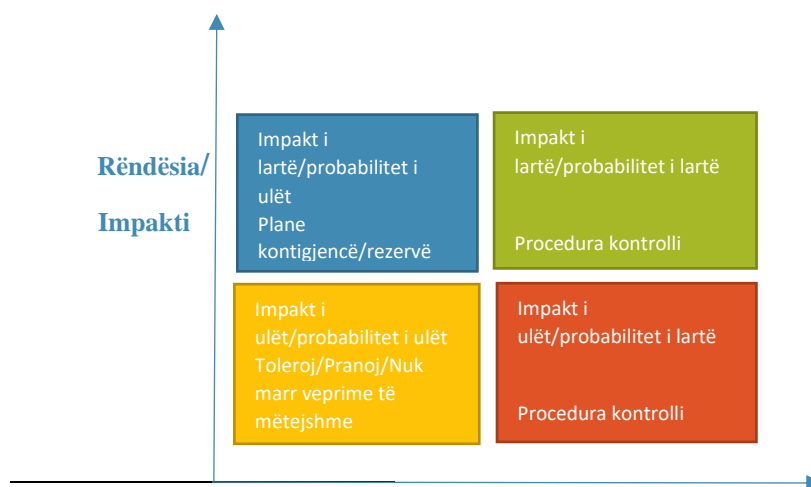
Rëndësia/

Impakti

Impakt i lartë/probabilitet i ulët
Plane kontigjencë/rezervë

Impakt i lartë/probabilitet i lartë

Procedura kontrolli

Impakt i ulët/probabilitet i ulët
Toleroj/Pranoj/Nuk marr veprime të mëtejshme

Impakt i ulët/probabilitet i lartë

Procedura kontrolli